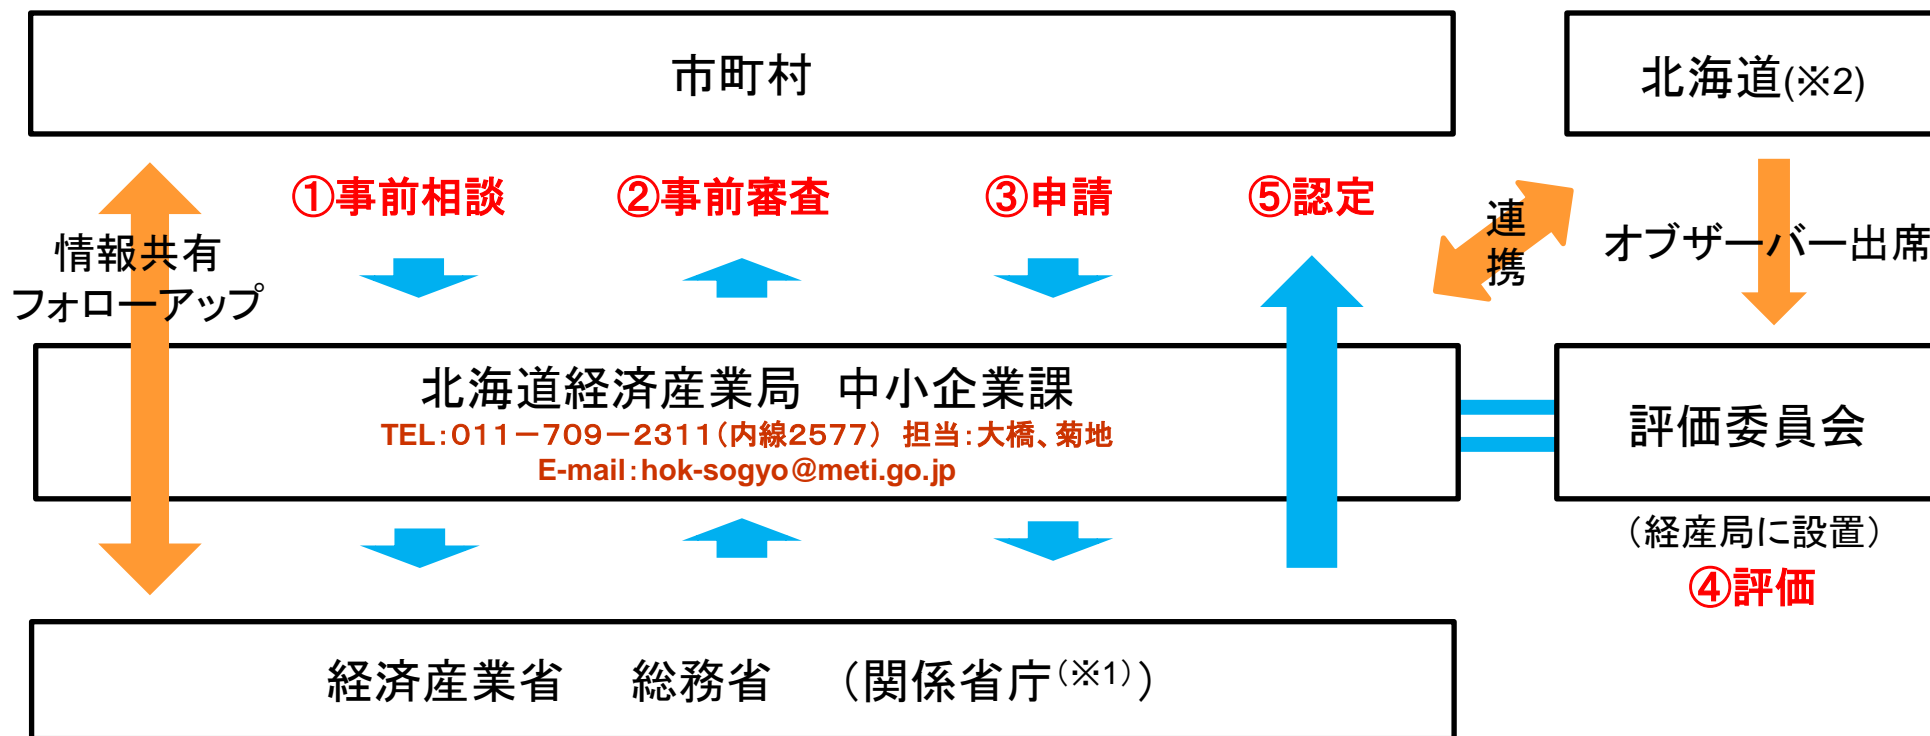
市町村

北海道(※2)

①事前相談　②事前審査　③申請　⑤認定

情報共有
フォローアップ

連携

オブザーバー出席

北海道経済産業局　中小企業課
TEL:011−709−2311(内線2577)　担当:大橋、菊地
E-mail:hok-sogyo@meti.go.jp

評価委員会

(経産局に設置)
④評価

経済産業省　総務省　(関係省庁(※1))